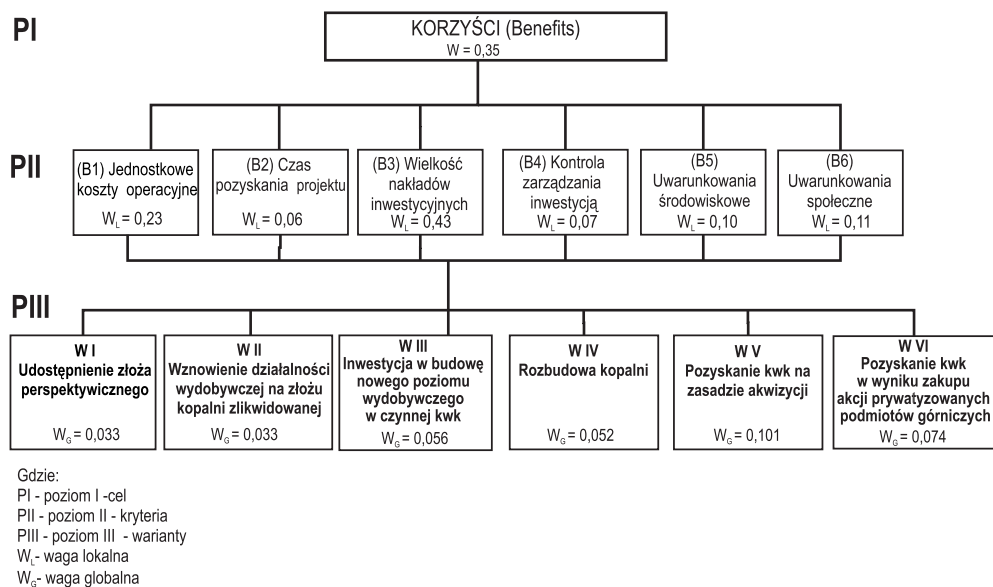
PI

KORZYŚCI (Benefits)
W = 0,35

PII

(B1) Jednostkowe koszty operacyjne
$W_L$ = 0,23

(B2) Czas pozyskania projektu
$W_L$ = 0,06

(B3) Wielkość nakładów inwestycyjnych
$W_L$ = 0,43

(B4) Kontrola zarządzania inwestycją
$W_L$ = 0,07

(B5) Uwarunkowania środowiskowe
$W_L$ = 0,10

(B6) Uwarunkowania społeczne
$W_L$ = 0,11

PIII

W I
Udostępnienie złoża perspektywicznego
$W_G$ = 0,033

W II
Wznowienie działalności wydobywczej na złożu kopalni zlikwidowanej
$W_G$ = 0,033

W III
Inwestycja w budowę nowego poziomu wydobywczego w czynnej kwk
$W_G$ = 0,056

W IV
Rozbudowa kopalni
$W_G$ = 0,052

W V
Pozyskanie kwk na zasadzie akwizycji
$W_G$ = 0,101

W VI
Pozyskanie kwk w wyniku zakupu akcji prywatyzowanych podmiotów górniczych
$W_G$ = 0,074

Gdzie:
PI - poziom I -cel
PII - poziom II - kryteria
PIII - poziom III - warianty
$W_L$- waga lokalna
$W_G$- waga globalna